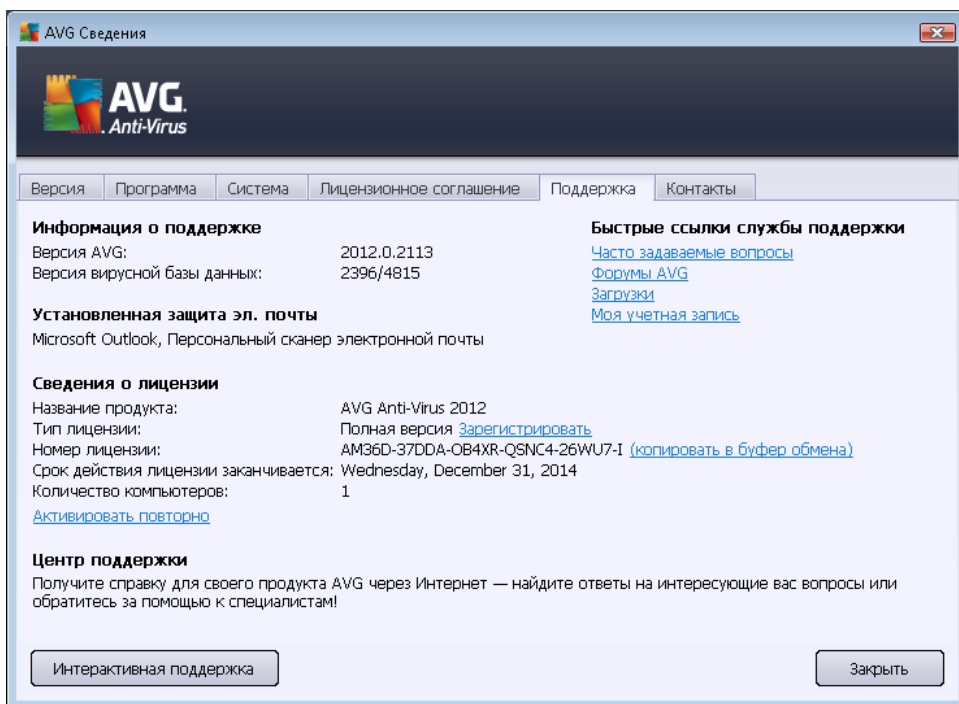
AVG Сведения

AVG. Anti-Virus

Версия | Программа | Система | Лицензионное соглашение | Поддержка | Контакты

Информация о поддержке
Версия AVG: 2012.0.2113
Версия вирусной базы данных: 2396/4815

Быстрые ссылки службы поддержки
Часто задаваемые вопросы
Форумы AVG
Загрузки
Моя учетная запись

Установленная защита эл. почты
Microsoft Outlook, Персональный сканер электронной почты

Сведения о лицензии
Название продукта: AVG Anti-Virus 2012
Тип лицензии: Полная версия Зарегистрировать
Номер лицензии: AM36D-37DDA-OB4XR-QSNC4-26WU7-I (копировать в буфер обмена)
Срок действия лицензии заканчивается: Wednesday, December 31, 2014
Количество компьютеров: 1
Активировать повторно

Центр поддержки
Получите справку для своего продукта AVG через Интернет — найдите ответы на интересующие вас вопросы или обратитесь за помощью к специалистам!

Интерактивная поддержка

Закрыть